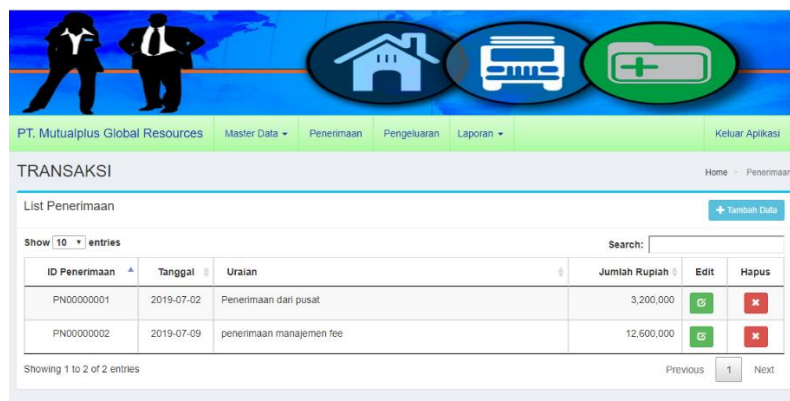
PT. Mutualplus Global Resources Master Data Penerimaan Pengeluaran Laporan Keluar Aplikasi

TRANSAKSI

Home > Penerimaan

List Penerimaan

Tambah Data

Show 10 entries

Search:

| ID Penerimaan | Tanggal | Uraian | Jumlah Rupiah | Edit | Hapus |
|---|---|---|---|---|---|
| PN00000001 | 2019-07-02 | Penerimaan dari pusat | 3,200,000 | | |
| PN00000002 | 2019-07-09 | penerimaan manajemen fee | 12,600,000 | | |

Showing 1 to 2 of 2 entries

Previous 1 Next